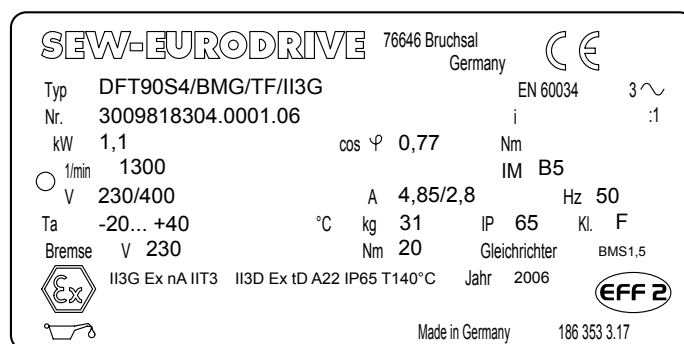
SEW-EURODRIVE 76646 Bruchsal Germany CE

Typ DFT90S4/BMG/TF/II3G EN 60034 3~
Nr. 3009818304.0001.06 i :1
kW 1,1 cos φ 0,77 Nm
1/min 1300 IM B5
V 230/400 A 4,85/2,8 Hz 50
Ta -20... +40 °C kg 31 IP 65 Kl. F
Bremse V 230 Nm 20 Gleichrichter BMS1,5
Ex II3G Ex nA IIT3 II3D Ex tD A22 IP65 T140°C Jahr 2006 EFF 2
Made in Germany 186 353 3.17